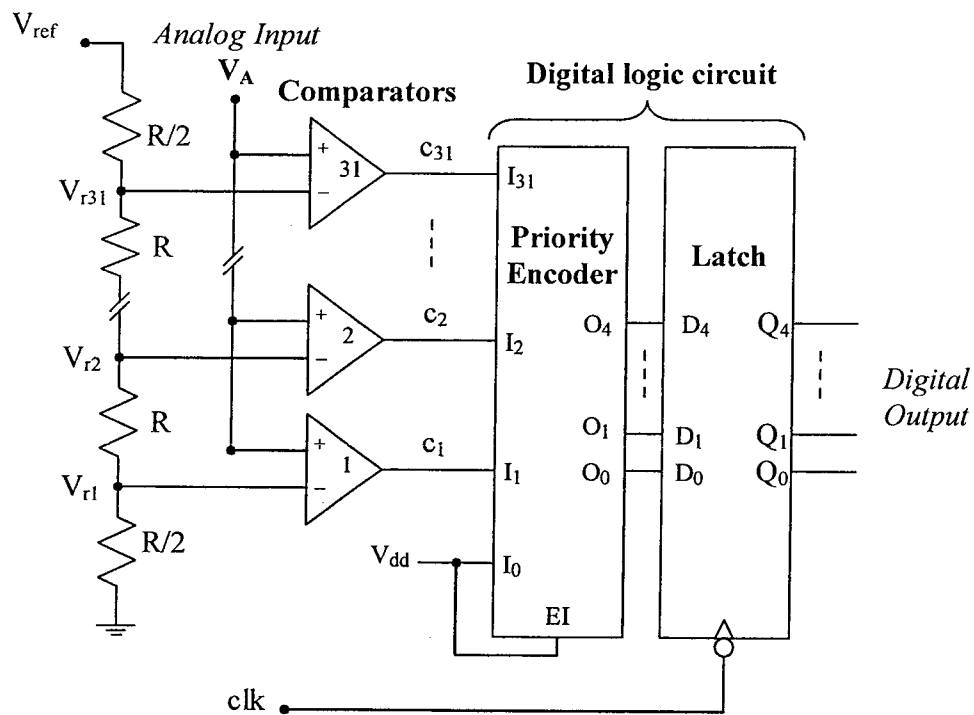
$V_{ref}$

*Analog Input*

$V_A$

**Comparators**

**Digital logic circuit**

R/2

$V_{r31}$

R

$V_{r2}$

R

$V_{r1}$

R/2

+ 31 −

+ 2 −

+ 1 −

$c_{31}$

$c_2$

$c_1$

$I_{31}$

**Priority Encoder**

$I_2$

$I_1$

$I_0$

$V_{dd}$

EI

$O_4$

$O_1$

$O_0$

**Latch**

$D_4$

$D_1$

$D_0$

$Q_4$

$Q_1$

$Q_0$

*Digital Output*

clk